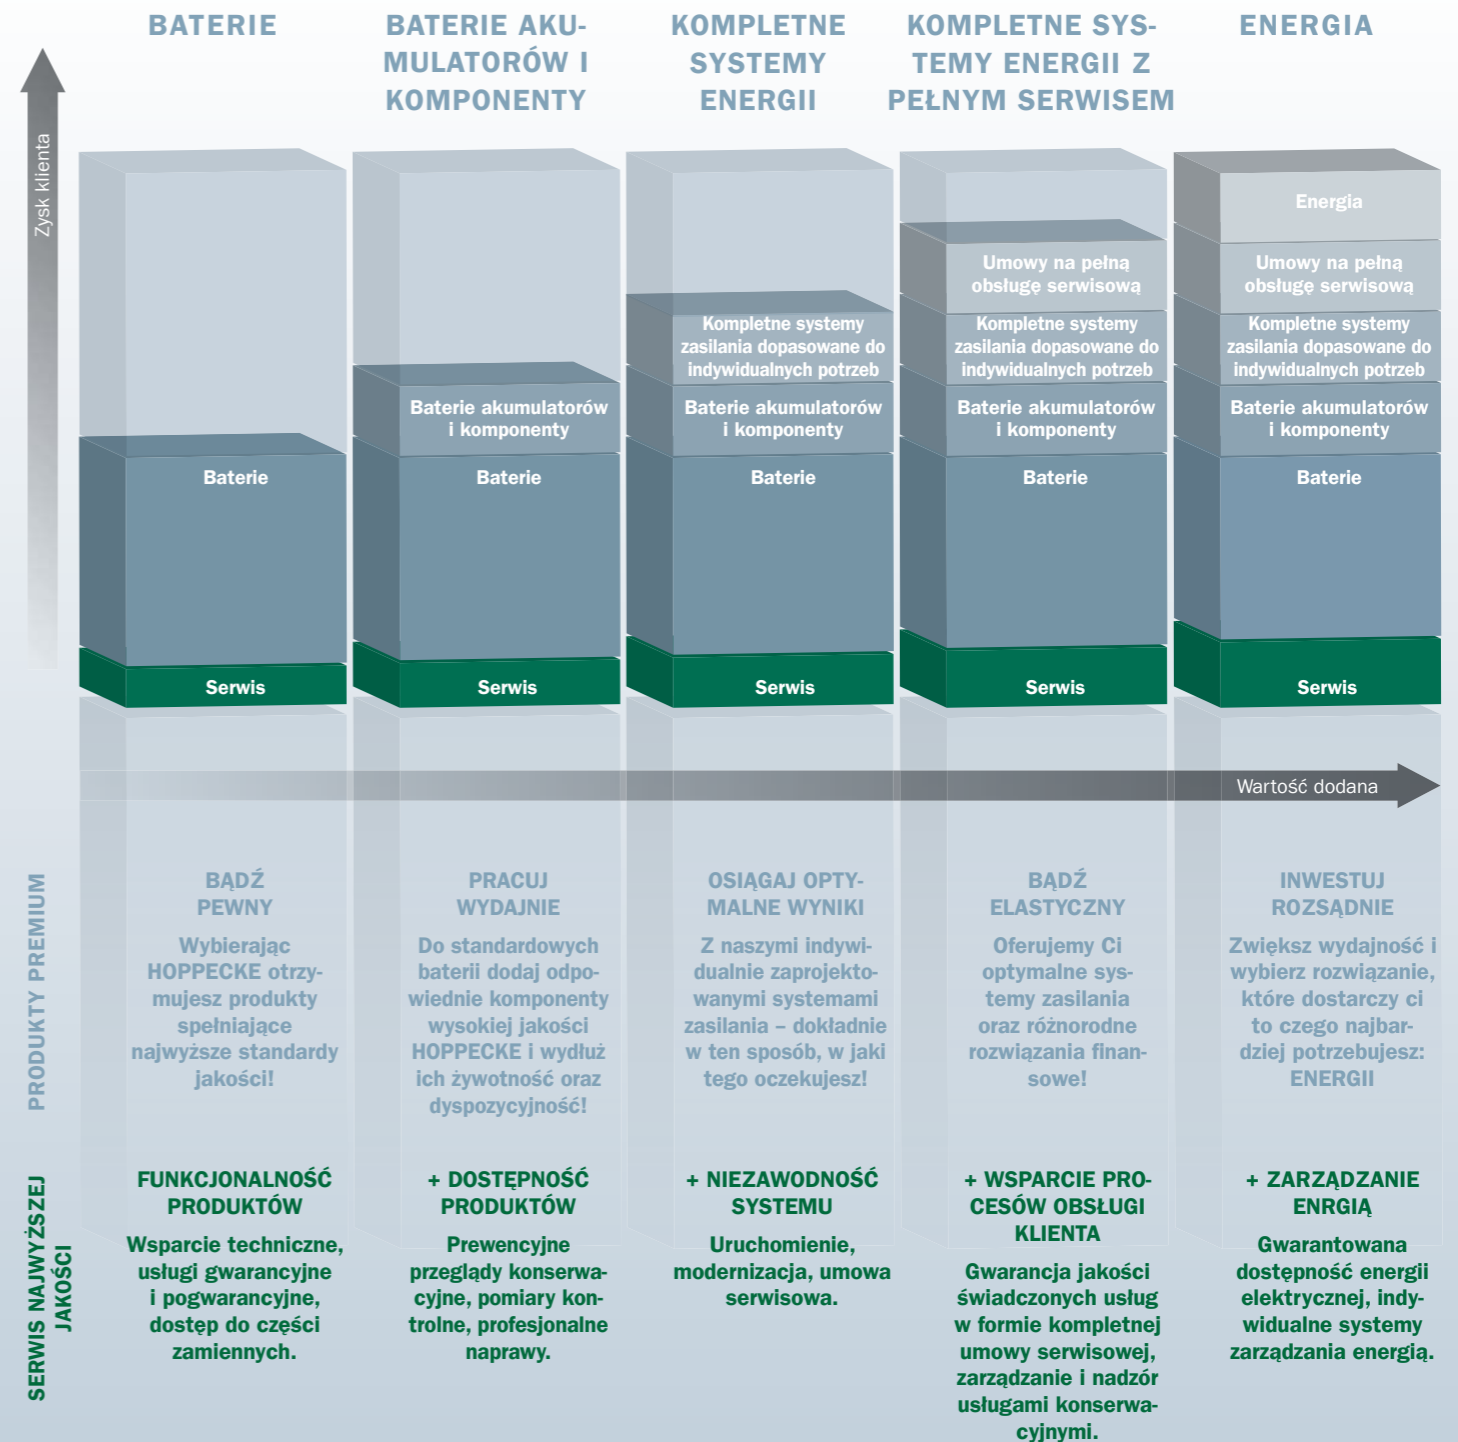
BATERIE

BATERIE AKUMULATORÓW I KOMPONENTY

KOMPLETNE SYSTEMY ENERGII

KOMPLETNE SYSTEMY ENERGII Z PEŁNYM SERWISEM

ENERGIA

Zysk klienta

Baterie
Serwis

Baterie akumulatorów i komponenty
Baterie
Serwis

Kompletne systemy zasilania dopasowane do indywidualnych potrzeb
Baterie akumulatorów i komponenty
Baterie
Serwis

Umowy na pełną obsługę serwisową
Kompletne systemy zasilania dopasowane do indywidualnych potrzeb
Baterie akumulatorów i komponenty
Baterie
Serwis

Energia
Umowy na pełną obsługę serwisową
Kompletne systemy zasilania dopasowane do indywidualnych potrzeb
Baterie akumulatorów i komponenty
Baterie
Serwis

Wartość dodana

PRODUKTY PREMIUM

BĄDŹ PEWNY
Wybierając HOPPECKE otrzymujesz produkty spełniające najwyższe standardy jakości!

PRACUJ WYDAJNIE
Do standardowych baterii dodaj odpowiednie komponenty wysokiej jakości HOPPECKE i wydłuż ich żywotność oraz dyspozycyjność!

OSIĄGAJ OPTYMALNE WYNIKI
Z naszymi indywidualnie zaprojektowanymi systemami zasilania – dokładnie w ten sposób, w jaki tego oczekujesz!

BĄDŹ ELASTYCZNY
Oferujemy Ci optymalne systemy zasilania oraz różnorodne rozwiązania finansowe!

INWESTUJ ROZSĄDNIE
Zwiększ wydajność i wybierz rozwiązanie, które dostarczy ci to czego najbardziej potrzebujesz: ENERGII

SERWIS NAJWYŻSZEJ JAKOŚCI

FUNKCJONALNOŚĆ PRODUKTÓW
Wsparcie techniczne, usługi gwarancyjne i pogwarancyjne, dostęp do części zamiennych.

+ DOSTĘPNOŚĆ PRODUKTÓW
Prewencyjne przeglądy konserwacyjne, pomiary kontrolne, profesjonalne naprawy.

+ NIEZAWODNOŚĆ SYSTEMU
Uruchomienie, modernizacja, umowa serwisowa.

+ WSPARCIE PROCESÓW OBSŁUGI KLIENTA
Gwarancja jakości świadczonych usług w formie kompletnej umowy serwisowej, zarządzanie i nadzór usługami konserwacyjnymi.

+ ZARZĄDZANIE ENRGIĄ
Gwarantowana dostępność energii elektrycznej, indywidualne systemy zarządzania energią.